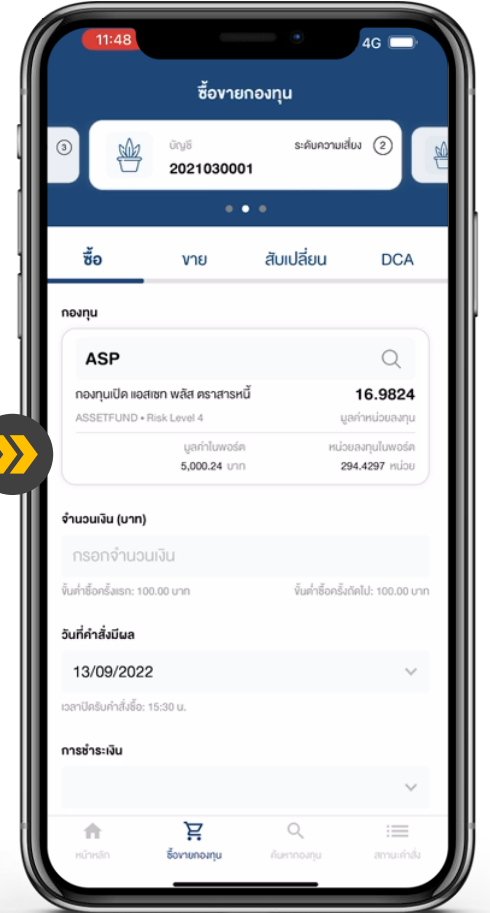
11:48
4G

ซื้อขายกองทุน

3
บัญชี
2021030001
ระดับความเสี่ยง 2

ซื้อ
ขาย
สับเปลี่ยน
DCA

กองทุน

ASP
กองทุนเปิด แอสเซท พลัส ตราสารหนี้
16.9824
ASSETFUND • Risk Level 4
มูลค่าหน่วยลงทุน
มูลค่าในพอร์ต
5,000.24 บาท
หน่วยลงทุนในพอร์ต
294.4297 หน่วย

จำนวนเงิน (บาท)
กรอกจำนวนเงิน
ขั้นต่ำซื้อครั้งแรก: 100.00 บาท
ขั้นต่ำซื้อครั้งถัดไป: 100.00 บาท

วันที่คำสั่งมีผล
13/09/2022
เวลาปิดรับคำสั่งซื้อ: 15:30 น.

การชำระเงิน

หน้าหลัก
ซื้อขายกองทุน
ค้นหากองทุน
สถานะคำสั่ง